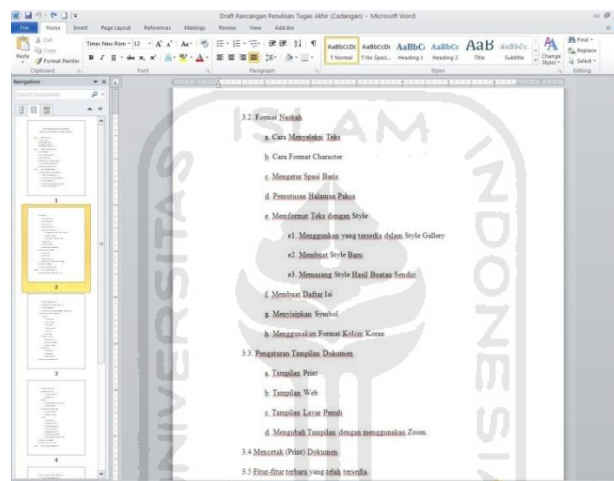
Draft Rancangan Penulisan Tugas Akhir (Cadangan) - Microsoft Word

File Home Insert Page Layout References Mailings Review View Add-Ins

Cut Copy Paste Format Painter Clipboard
Times New Rom 12 Font
Paragraph
AaBbCcDc ¶ Normal AaBbCcDc ¶ No Spaci... AaBbC Heading 1 AaBbCc Heading 2 AaB Title AaBbCc. Subtitle Change Styles Styles
Find Replace Select Editing

Navigation
Search Document

1
2
3
4

3.2 Format Naskah

a. Cara Menyeleksi Teks

b. Cara Format Character

c. Mengatur Spasi Baris

d. Pemutusan Halaman Paksa

e. Memformat Teks dengan Style

e1. Menggunakan yang tersedia dalam Style Gallery

e2. Membuat Style Baru

e3. Memasang Style Hasil Buatan Sendiri

f. Membuat Daftar Isi

g. Menyisipkan Symbol

h. Menggunakan Format Kolom Koran

3.3. Pengaturan Tampilan Dokumen

a. Tampilan Print

b. Tampilan Web

c. Tampilan Layar Penuh

d. Mengubah Tampilan dengan menggunakan Zoom

3.4 Mencetak (Print) Dokumen

3.5 Fitur-fitur terbaru yang telah tersedia

ISLAM INDONESIA UNIVERSITAS